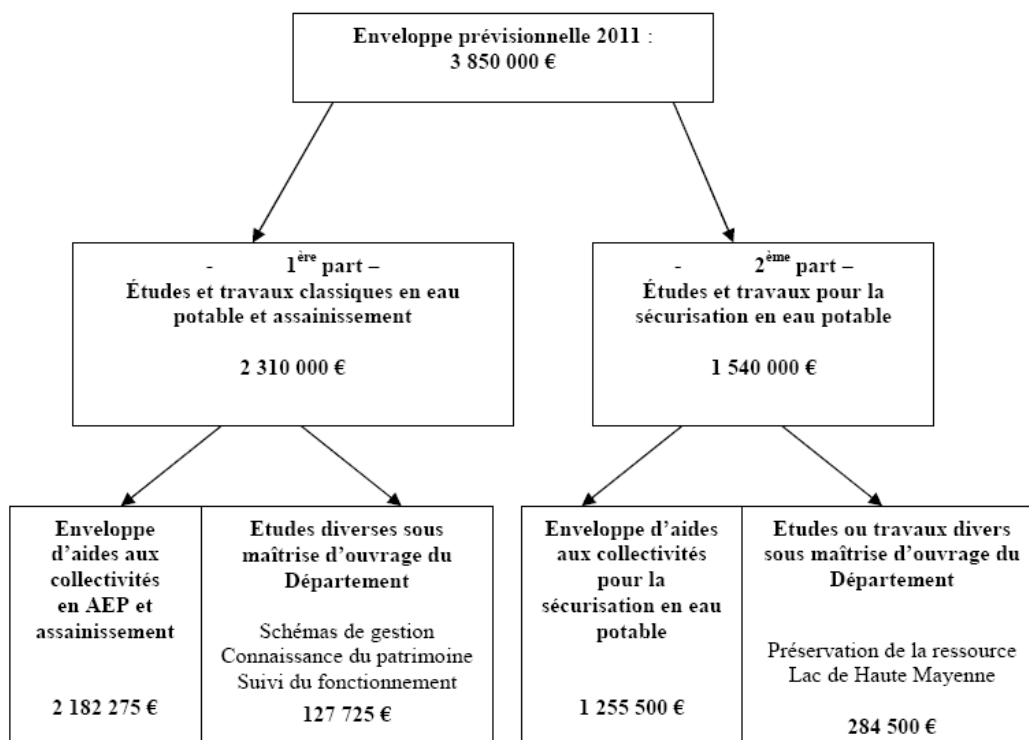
Enveloppe prévisionnelle 2011 :
3 850 000 €

- $1^{ère}$ part –
Études et travaux classiques en eau potable et assainissement

2 310 000 €

- $2^{ème}$ part –
Études et travaux pour la sécurisation en eau potable

1 540 000 €

Enveloppe d'aides aux collectivités en AEP et assainissement

2 182 275 €

Etudes diverses sous maîtrise d'ouvrage du Département

Schémas de gestion
Connaissance du patrimoine
Suivi du fonctionnement

127 725 €

Enveloppe d'aides aux collectivités pour la sécurisation en eau potable

1 255 500 €

Etudes ou travaux divers sous maîtrise d'ouvrage du Département

Préservation de la ressource
Lac de Haute Mayenne

284 500 €